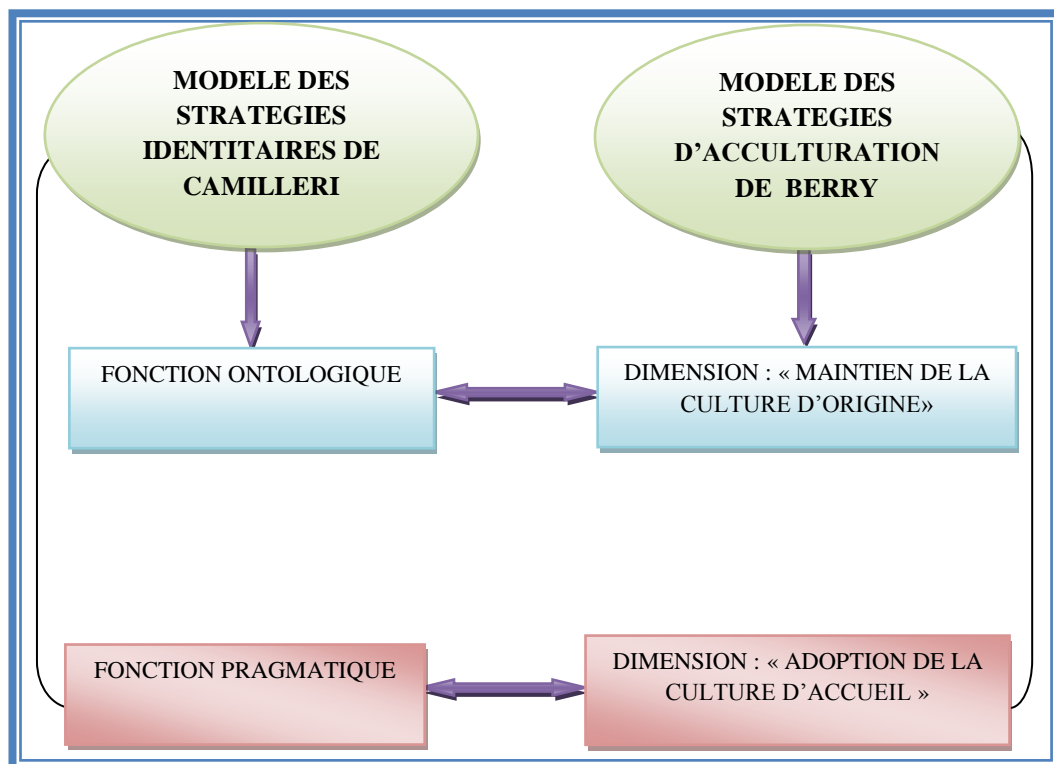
MODELE DES STRATEGIES IDENTITAIRES DE CAMILLERI

MODELE DES STRATEGIES D'ACCULTURATION DE BERRY

FONCTION ONTOLOGIQUE

DIMENSION : « MAINTIEN DE LA CULTURE D'ORIGINE»

FONCTION PRAGMATIQUE

DIMENSION : « ADOPTION DE LA CULTURE D'ACCUEIL »